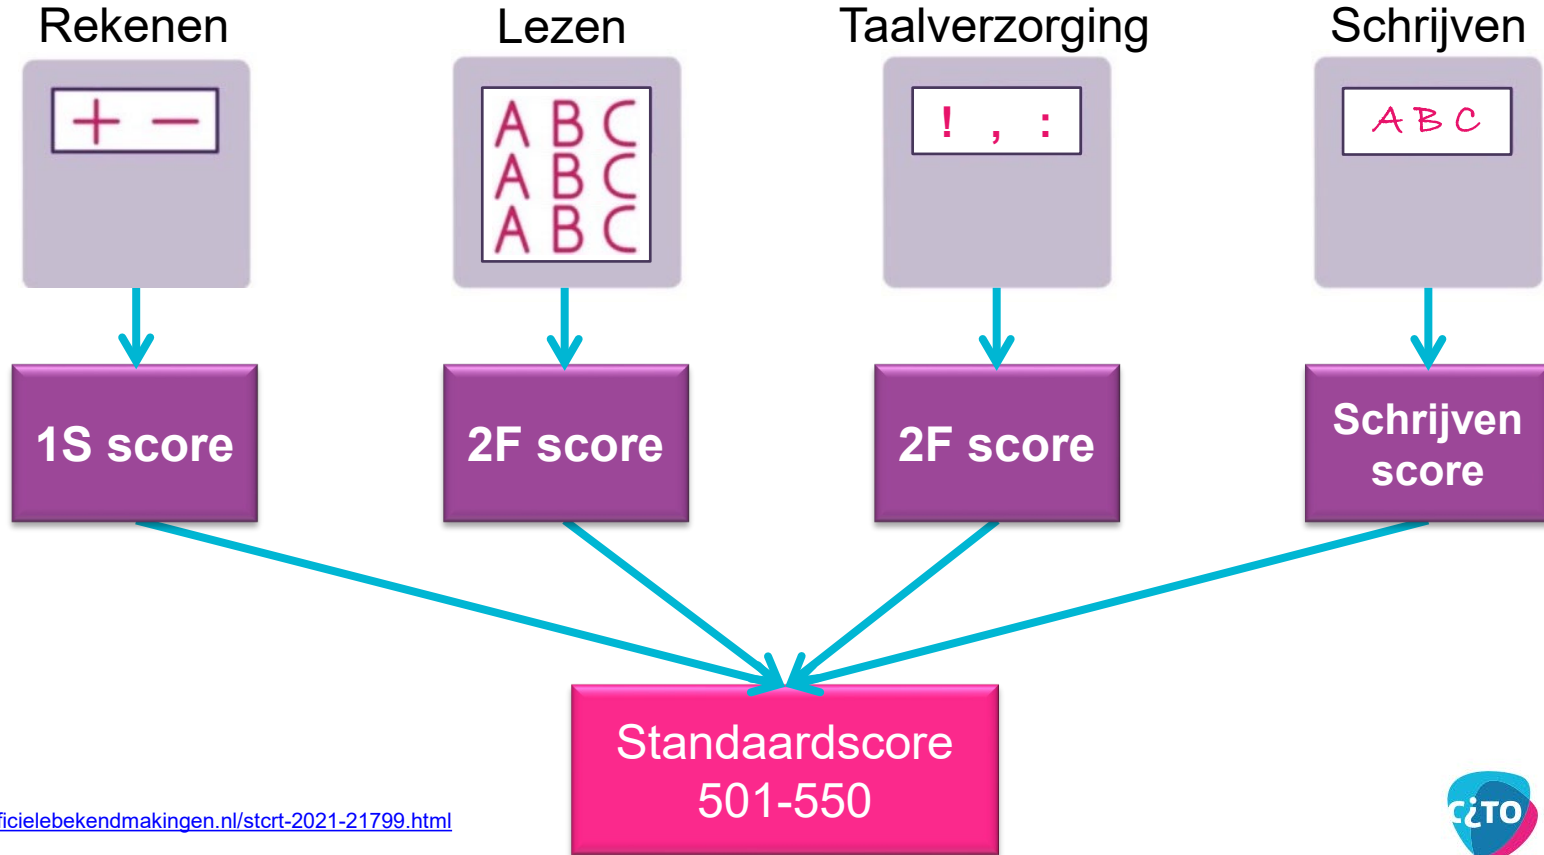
Rekenen

+ −

1S score

Lezen

A B C
A B C
A B C

2F score

Taalverzorging

! , :

2F score

Schrijven

A B C

Schrijven score

Standaardscore 501-550

ficielebekendmakingen.nl/stcrt-2021-21799.html

cito